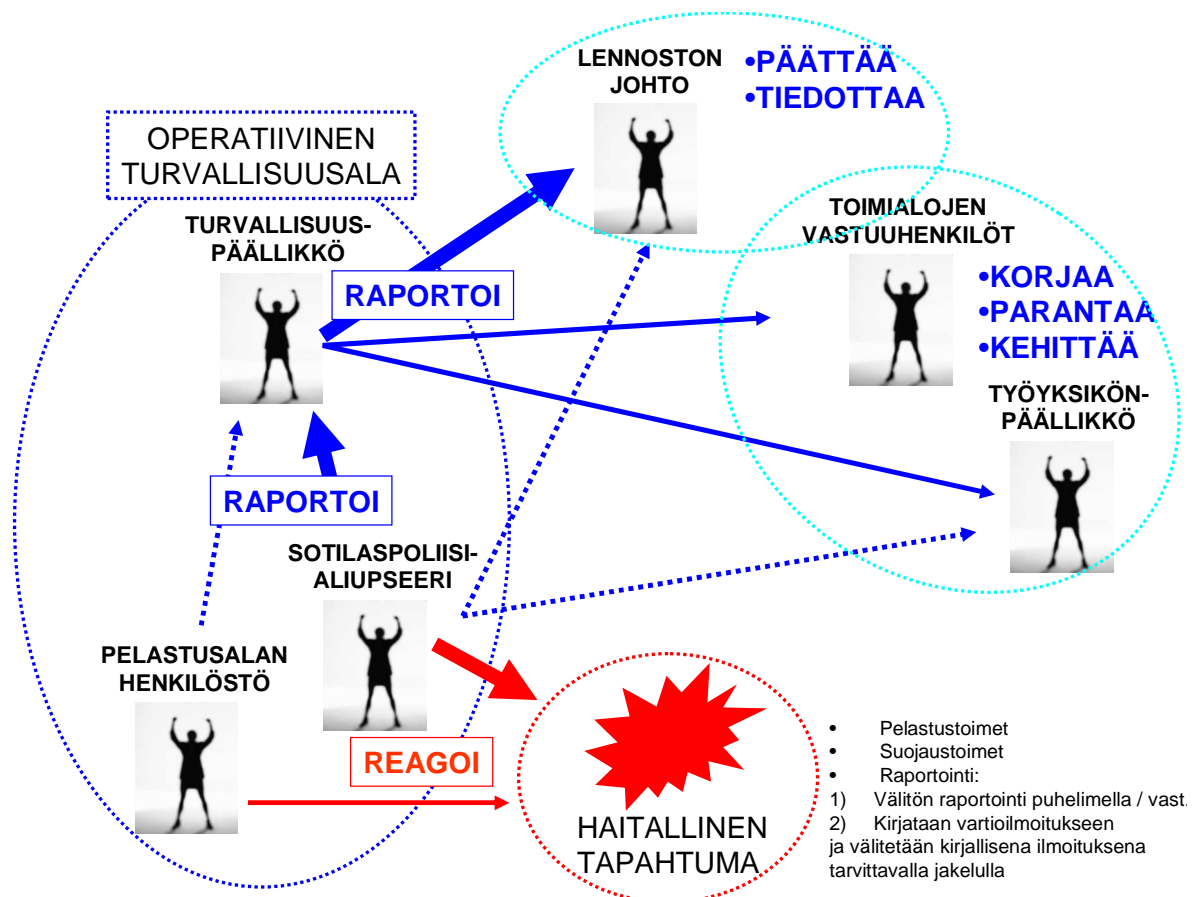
OPERATIIVINEN TURVALLISUUSALA

LENNOSTON JOHTO

•PÄÄTTÄÄ
•TIEDOTTAA

TURVALLISUUS-PÄÄLLIKKÖ

RAPORTOI

TOIMIALOJEN VASTUUHENKILÖT

•KORJAA
•PARANTAA
•KEHITTÄÄ

TYÖYKSIKÖN-PÄÄLLIKKÖ

RAPORTOI

SOTILASPOLIISI-ALIUPSEERI

PELASTUSALAN HENKILÖSTÖ

REAGOI

HAITALLINEN TAPAHTUMA

• Pelastustoimet
• Suojaustoimet
• Raportointi:
1) Välitön raportointi puhelimella / vast.
2) Kirjataan vartioilmoitukseen ja välitetään kirjallisena ilmoituksena tarvittavalla jakelulla